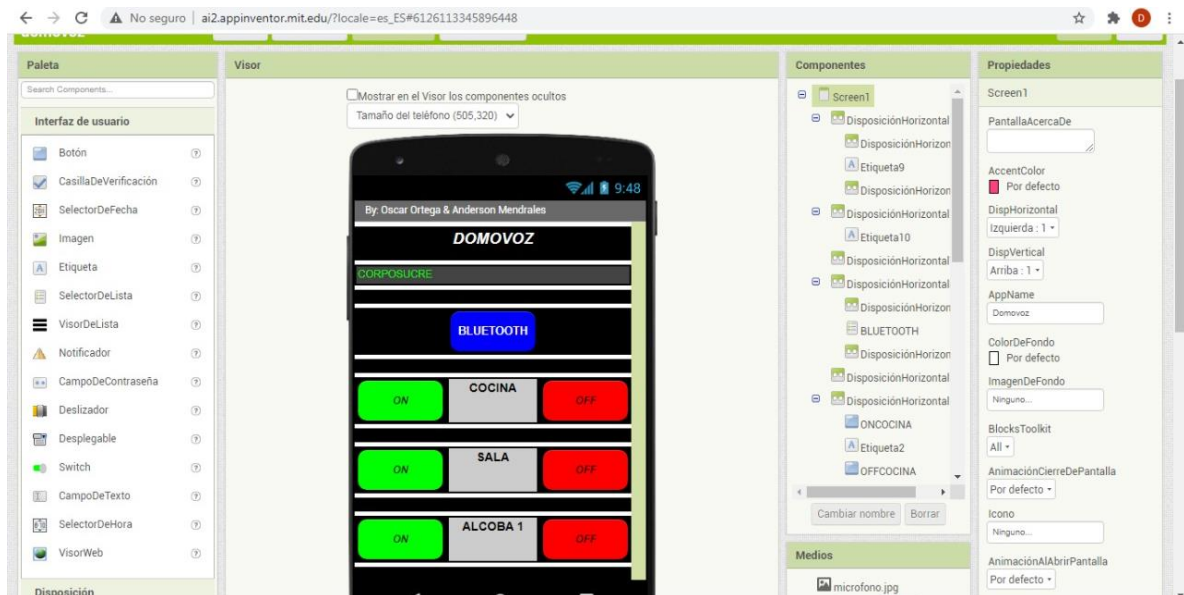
No seguro | ai2.appinventor.mit.edu/?locale=es_ES#6126113345896448

D

Paleta

Search Components...

Interfaz de usuario

Botón
CasillaDeVerificación
SelectorDeFecha
Imagen
Etiqueta
SelectorDeLista
VisorDeLista
Notificador
CampoDeContraseña
Deslizador
Desplegable
Switch
CampoDeTexto
SelectorDeHora
VisorWeb

Disposición

Visor

Mostrar en el Visor los componentes ocultos

Tamaño del teléfono (505,320)

9:48

By: Oscar Ortega & Anderson Mendrales

DOMOVOZ

CORPOSUCRE

BLUETOOTH

ON COCINA OFF

ON SALA OFF

ON ALCOBA 1 OFF

Componentes

Screen1
DisposiciónHorizontal
DisposiciónHorizon
Etiqueta9
DisposiciónHorizon
DisposiciónHorizontal
Etiqueta10
DisposiciónHorizontal
DisposiciónHorizontal
DisposiciónHorizon
BLUETOOTH
DisposiciónHorizon
DisposiciónHorizontal
DisposiciónHorizontal
ONCOCINA
Etiqueta2
OFFCOCINA

Cambiar nombre Borrar

Medios

microfono.jpg

Propiedades

Screen1

PantallaAcercaDe

AccentColor
Por defecto

DispHorizontal
Izquierda : 1

DispVertical
Arriba : 1

AppName
Domovoz

ColorDeFondo
Por defecto

ImagenDeFondo
Ninguno...

BlocksToolkit
All

AnimaciónCierreDePantalla
Por defecto

Icono
Ninguno...

AnimaciónAlAbrirPantalla
Por defecto